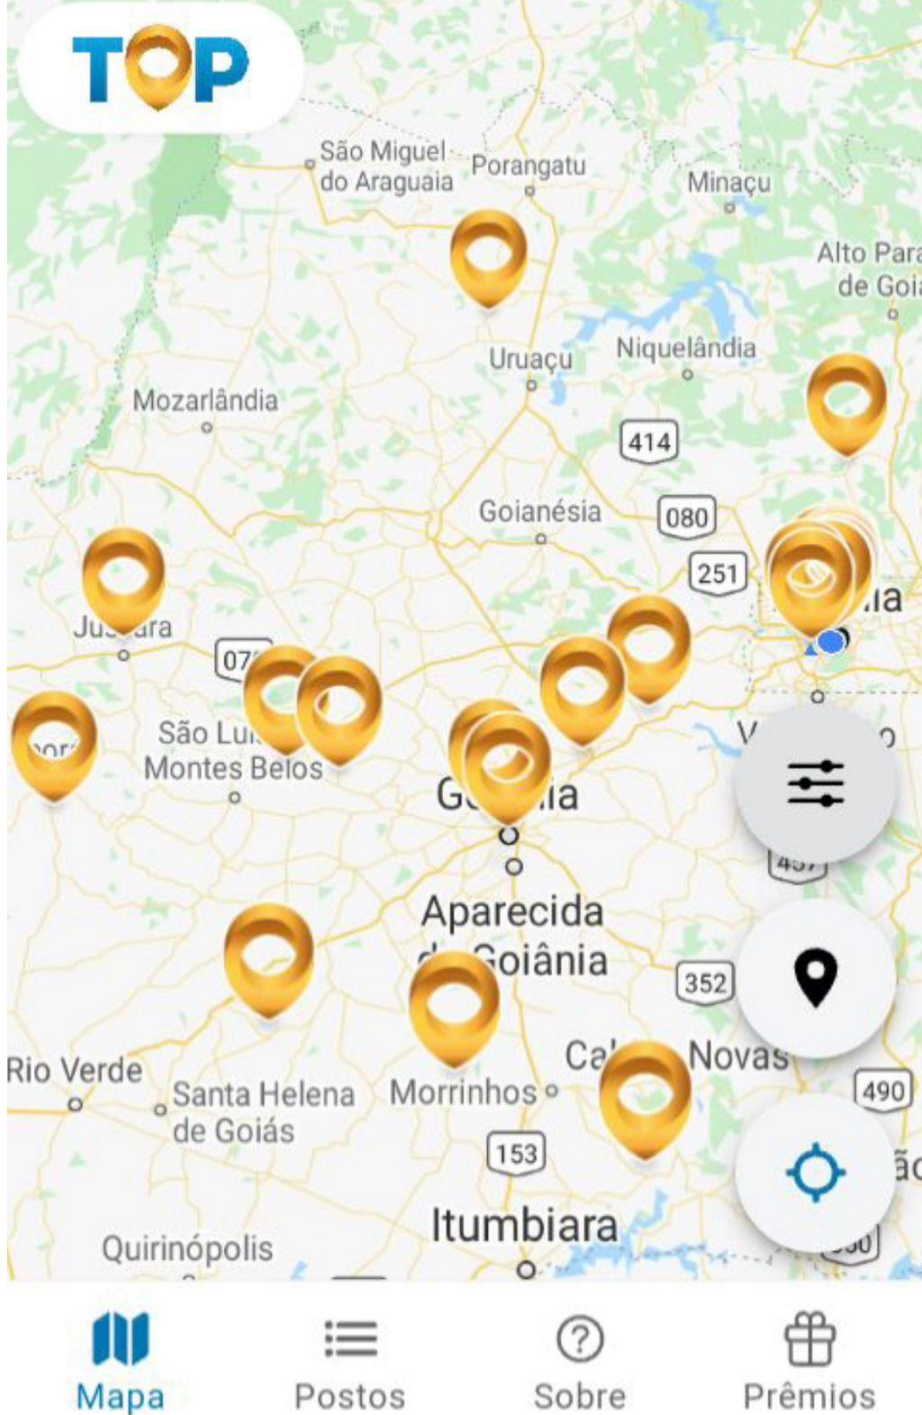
TOP

São Miguel do Araguaia
Porangatu
Minaçu
Alto Para de Goi
Uruaçu
Niquelândia
Mozarlândia
414
Goianésia
080
251
Ju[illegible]ara
ia
07
São Lu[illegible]
Montes Belos
G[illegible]ia
V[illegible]o
Aparecida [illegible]Goiânia
352
Ca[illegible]
Novas
490
Rio Verde
Santa Helena de Goiás
Morrinhos
153
Quirinópolis
Itumbiara

Mapa
Postos
Sobre
Prêmios